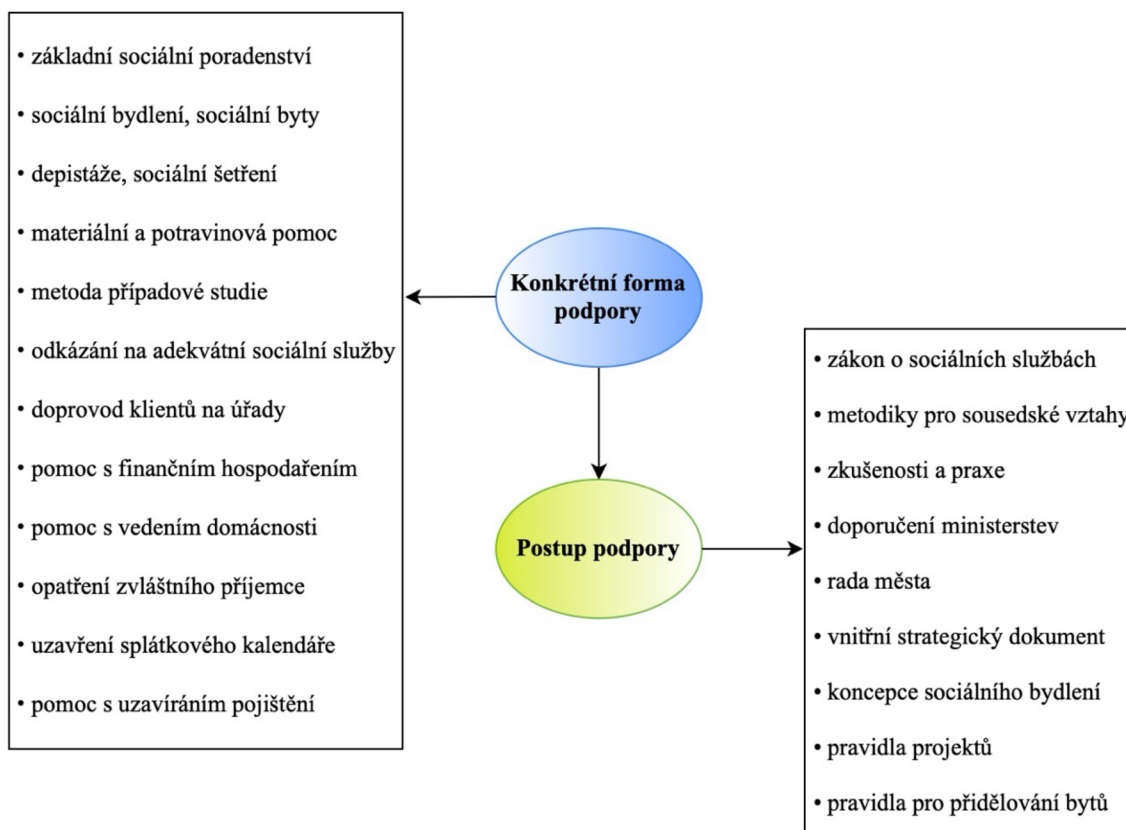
• základní sociální poradenství
• sociální bydlení, sociální byty
• depistáže, sociální šetření
• materiální a potravinová pomoc
• metoda případové studie
• odkázání na adekvátní sociální služby
• doprovod klientů na úřady
• pomoc s finančním hospodařením
• pomoc s vedením domácnosti
• opatření zvláštního příjemce
• uzavření splátkového kalendáře
• pomoc s uzavíráním pojištění

Konkrétní forma podpory

Postup podpory

• zákon o sociálních službách
• metodiky pro sousedské vztahy
• zkušenosti a praxe
• doporučení ministerstev
• rada města
• vnitřní strategický dokument
• koncepce sociálního bydlení
• pravidla projektů
• pravidla pro přidělování bytů